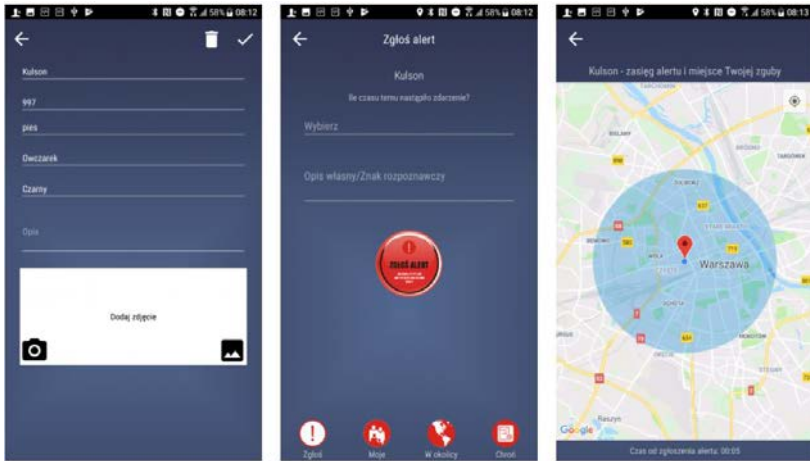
58% 08:12

Kulson

997

pies

Owczarek

Czarny

Opis

Dodaj zdjęcie

58% 08:12

Zgłoś alert

Kulson

Ile czasu temu nastąpiło zdarzenie?

Wybierz

Opis własny/Znak rozpoznawczy

ZGŁOŚ ALERT

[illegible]

Zgłoś

Moje

W okolicy

Chroń

58% 08:12

Kulson - zasięg alertu i miejsce Twojej zguby

Warszawa

Google

Czas od zgłoszenia alertu: 00:05